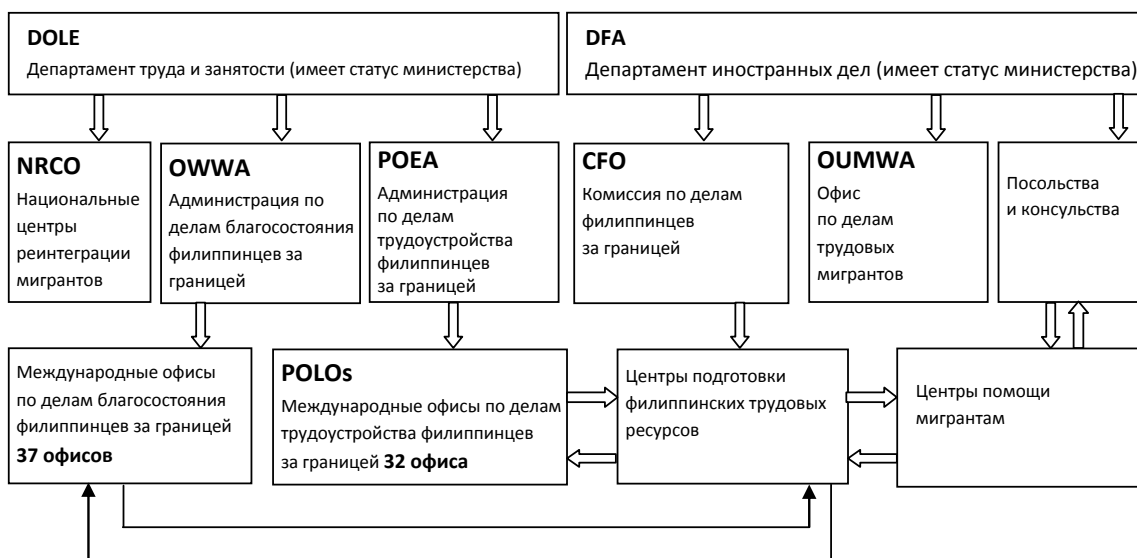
DOLE
Департамент труда и занятости (имеет статус министерства)

DFA
Департамент иностранных дел (имеет статус министерства)

NRCO
Национальные центры реинтеграции мигрантов

OWWA
Администрация по делам благосостояния филиппинцев за границей

POEA
Администрация по делам трудоустройства филиппинцев за границей

CFO
Комиссия по делам филиппинцев за границей

OUMWA
Офис по делам трудовых мигрантов

Посольства и консульства

Международные офисы по делам благосостояния филиппинцев за границей **37 офисов**

POLOs
Международные офисы по делам трудоустройства филиппинцев за границей **32 офиса**

Центры подготовки филиппинских трудовых ресурсов

Центры помощи мигрантам